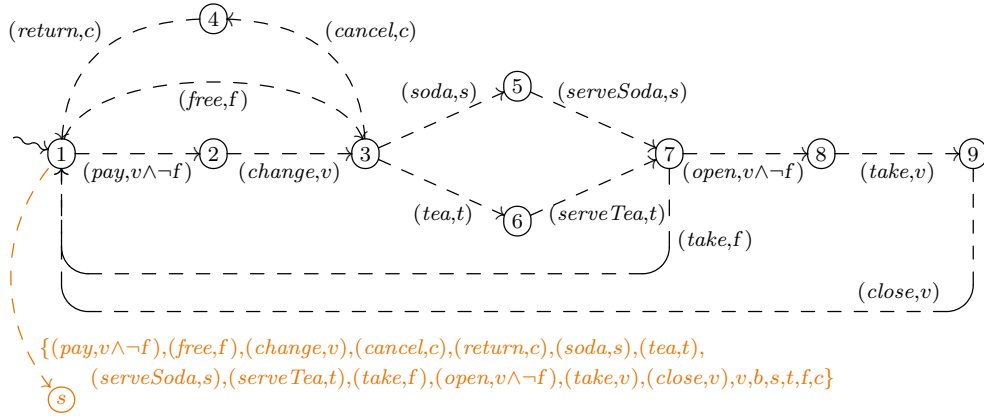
4

$(return,c)$

$(cancel,c)$

$(free,f)$

$(soda,s)$

5

$(serveSoda,s)$

1

2

3

7

8

9

$(pay,v\wedge\neg f)$

$(change,v)$

$(open,v\wedge\neg f)$

$(take,v)$

$(tea,t)$

6

$(serveTea,t)$

$(take,f)$

$(close,v)$

$\{(pay,v\wedge\neg f),(free,f),(change,v),(cancel,c),(return,c),(soda,s),(tea,t),$
$(serveSoda,s),(serveTea,t),(take,f),(open,v\wedge\neg f),(take,v),(close,v),v,b,s,t,f,c\}$

$s$